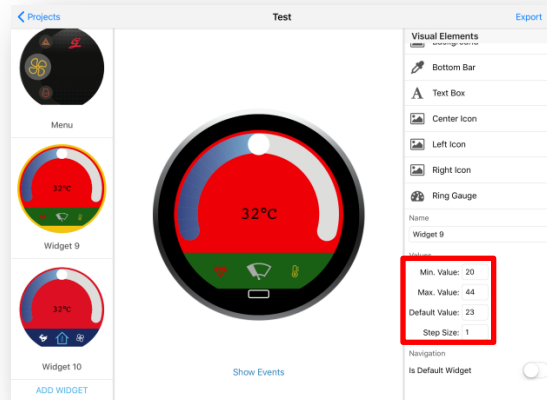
< Projects
Test
Export

Menu

32°C
Widget 9

32°C
Widget 10

ADD WIDGET

32°C

Show Events

Visual Elements
Background
Bottom Bar
Text Box
Center Icon
Left Icon
Right Icon
Ring Gauge

Name
Widget 9

Values
Min. Value: 20
Max. Value: 44
Default Value: 23
Step Size: 1

Navigation
Is Default Widget